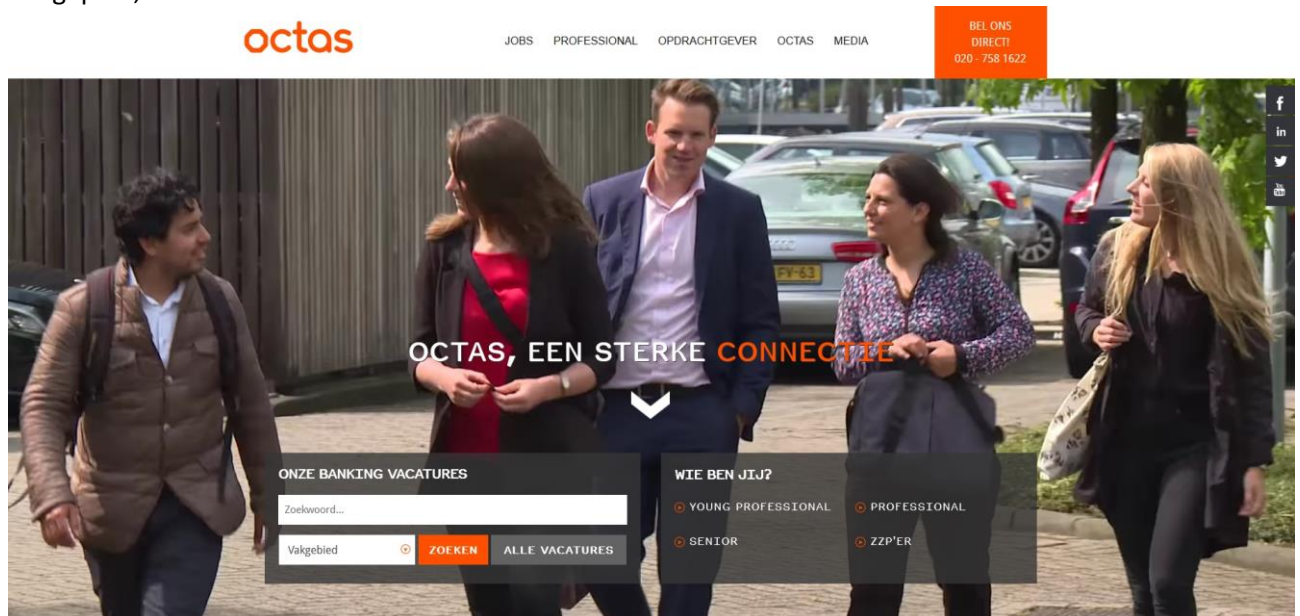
octas

JOBS PROFESSIONAL OPDRACHTGEVER OCTAS MEDIA

BEL ONS DIRECT! 020 - 758 1622

f
in

OCTAS, EEN STERKE CONNECTIE

ONZE BANKING VACATURES

Zoekwoord...

Vakgebied

ZOEKEN

ALLE VACATURES

WIE BEN JIJ?

YOUNG PROFESSIONAL

PROFESSIONAL

SENIOR

ZZP'ER